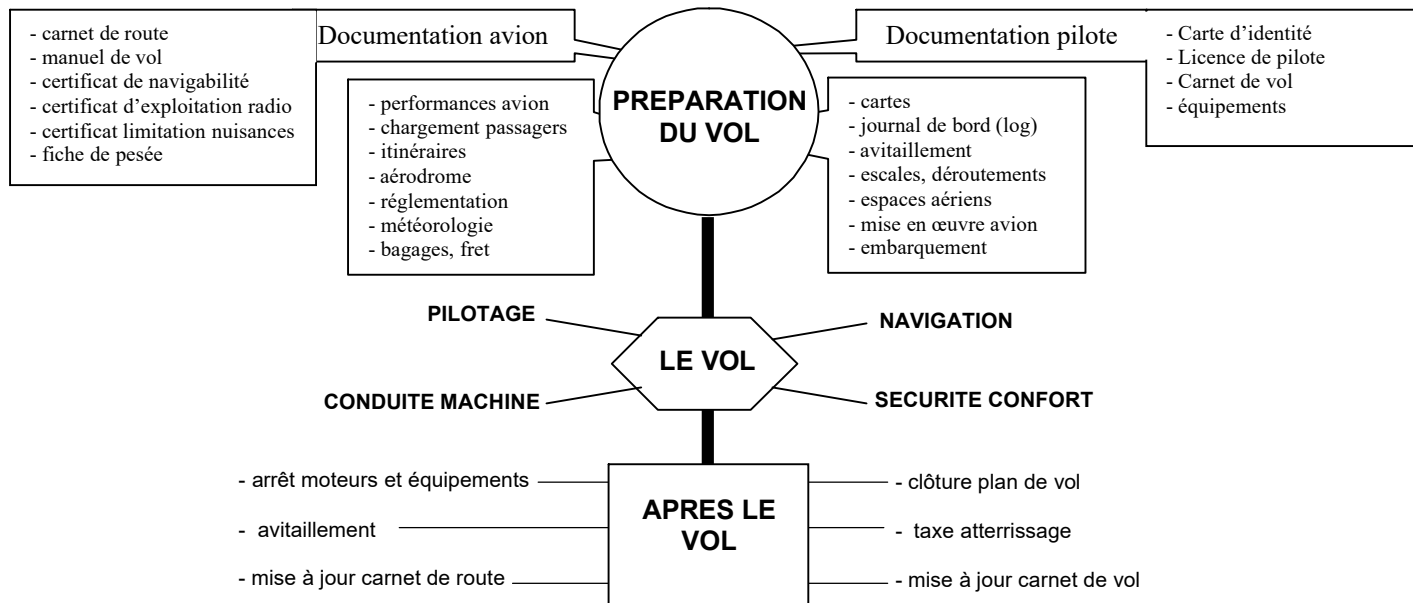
- carnet de route
- manuel de vol
- certificat de navigabilité
- certificat d'exploitation radio
- certificat limitation nuisances
- fiche de pesée

Documentation avion

PREPARATION DU VOL

Documentation pilote

- Carte d'identité
- Licence de pilote
- Carnet de vol
- équipements

- performances avion
- chargement passagers
- itinéraires
- aérodrome
- réglementation
- météorologie
- bagages, fret

- cartes
- journal de bord (log)
- avitaillement
- escales, déroutements
- espaces aériens
- mise en œuvre avion
- embarquement

PILOTAGE

NAVIGATION

LE VOL

CONDUITE MACHINE

SECURITE CONFORT

- arrêt moteurs et équipements

- avitaillement

- mise à jour carnet de route

APRES LE VOL

- clôture plan de vol

- taxe atterrissage

- mise à jour carnet de vol